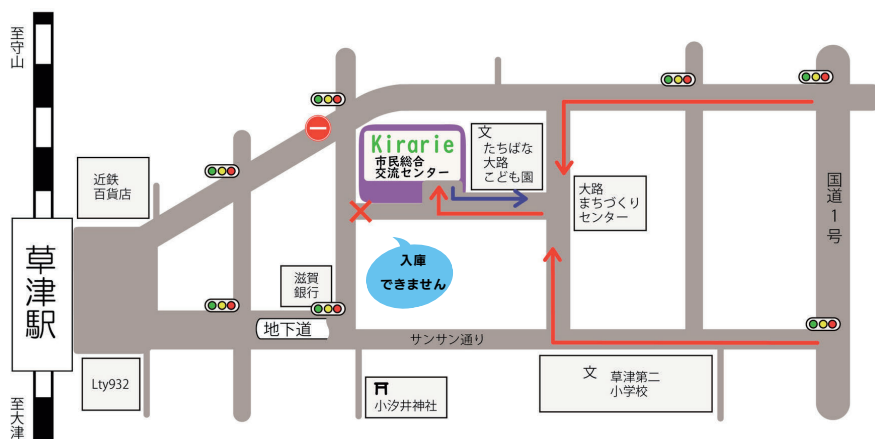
至守山

Kirarie
市民総合
交流センター

文
たちばな
大路
こども園

近鉄
百貨店

大路
まちづくり
センター

国道1号

草津駅

入庫
できません

滋賀
銀行

地下道

サンサン通り

Lty932

小汐井神社

文
草津第二
小学校

至大津